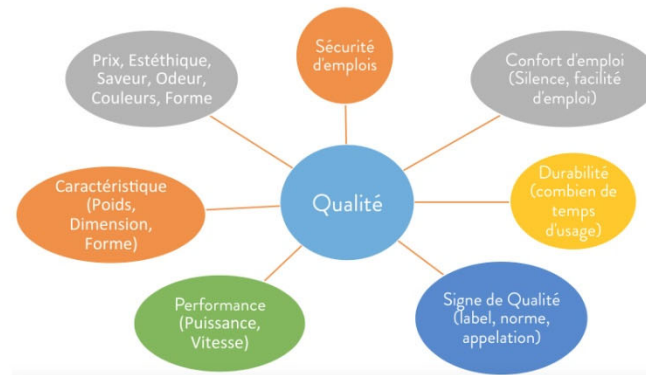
Qualité

Sécurité d'emplois

Confort d'emploi (Silence, facilité d'emploi)

Durabilité (combien de temps d'usage)

Signe de Qualité (label, norme, appelation)

Performance (Puissance, Vitesse)

Caractéristique (Poids, Dimension, Forme)

Prix, Estéthique, Saveur, Odeur, Couleurs, Forme